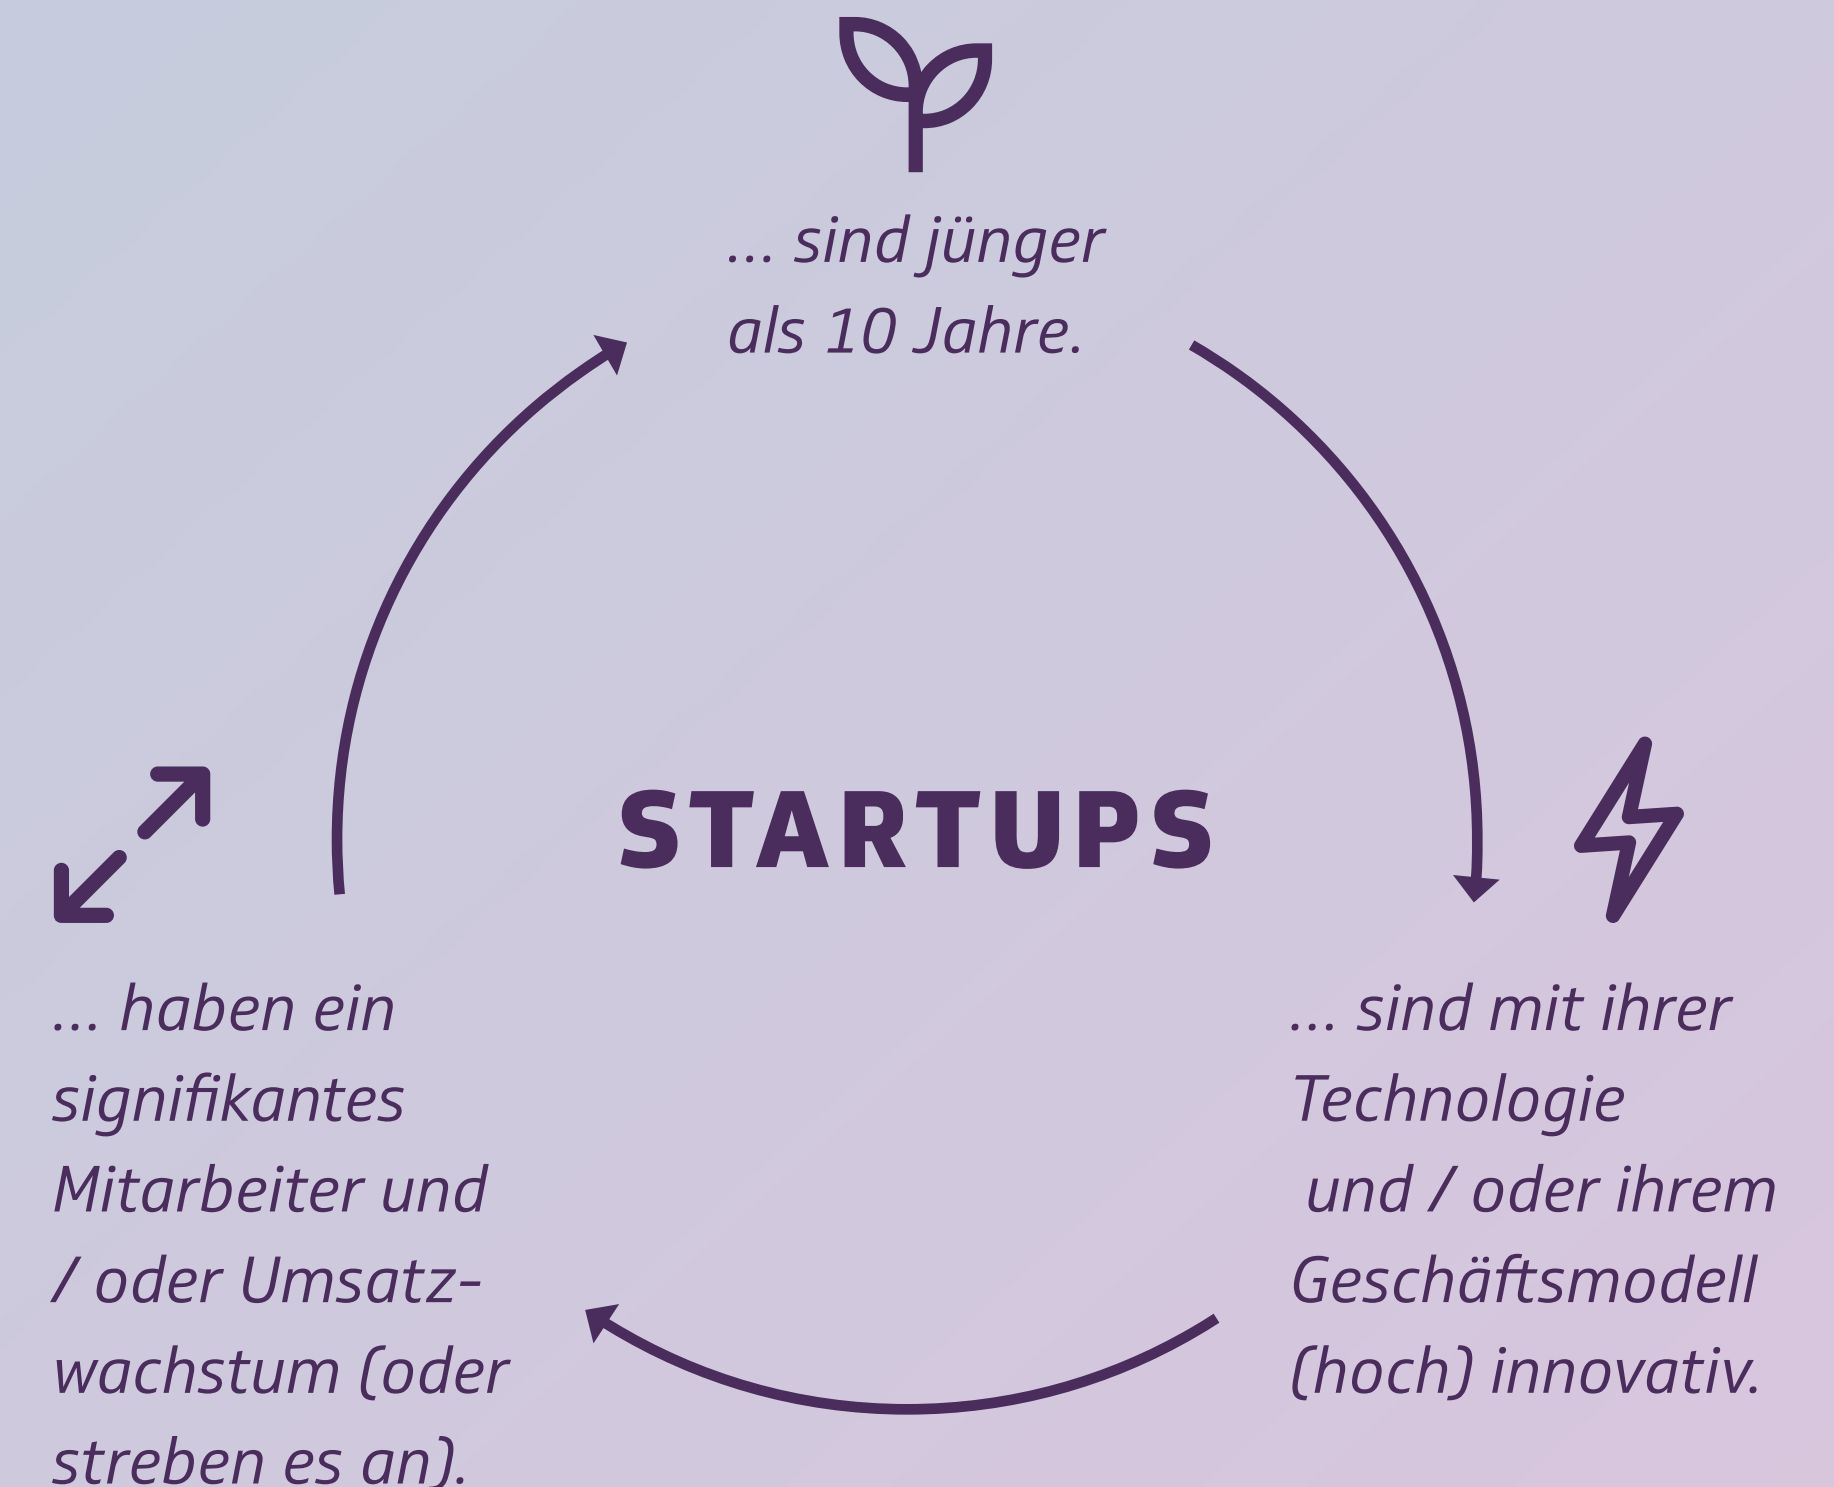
... sind jünger als 10 Jahre.

STARTUPS

... sind mit ihrer Technologie und / oder ihrem Geschäftsmodell (hoch) innovativ.

... haben ein signifikantes Mitarbeiter und / oder Umsatzwachstum (oder streben es an).